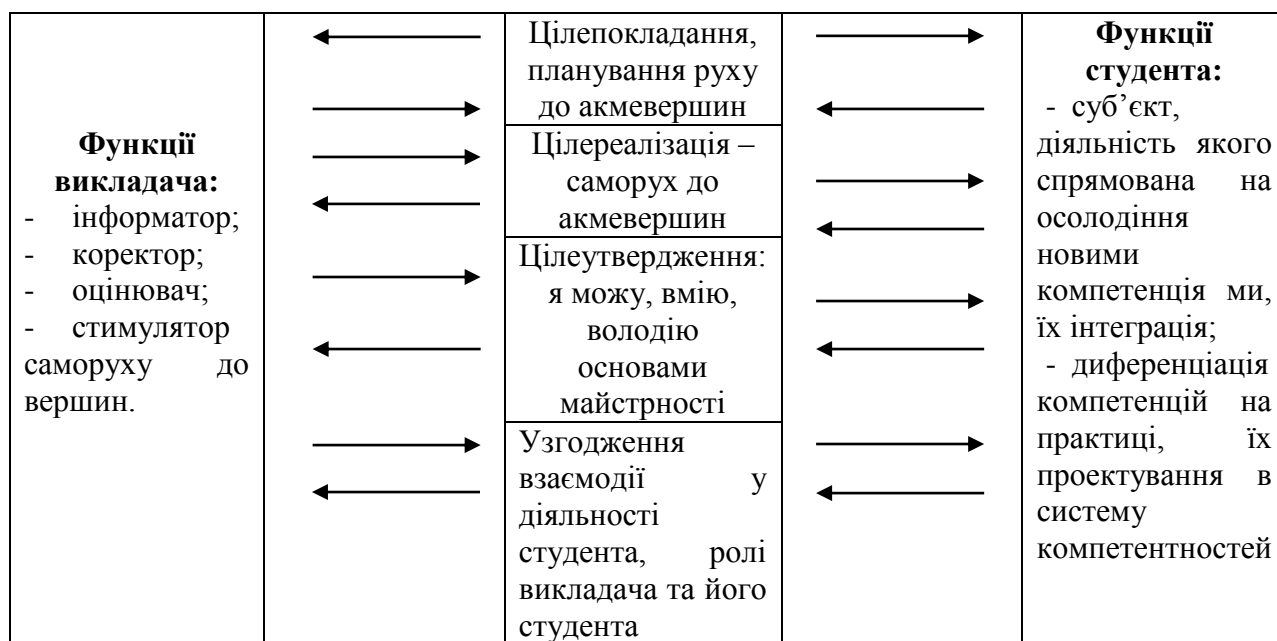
Функції викладача:
- інформатор;
- коректор;
- оцінювач;
- стимулятор саморуху до вершин.

Цілепокладання, планування руху до акмевершин

Цілереалізація – саморух до акмевершин

Цілеутвердження: я можу, вмію, володію основами майстрності

Узгодження взаємодії у діяльності студента, ролі викладача та його студента

Функції студента:
- суб'єкт, діяльність якого спрямована на осолодіння новими компетенція ми, їх інтеграція;
- диференціація компетенцій на практиці, їх проектування в систему компетентностей